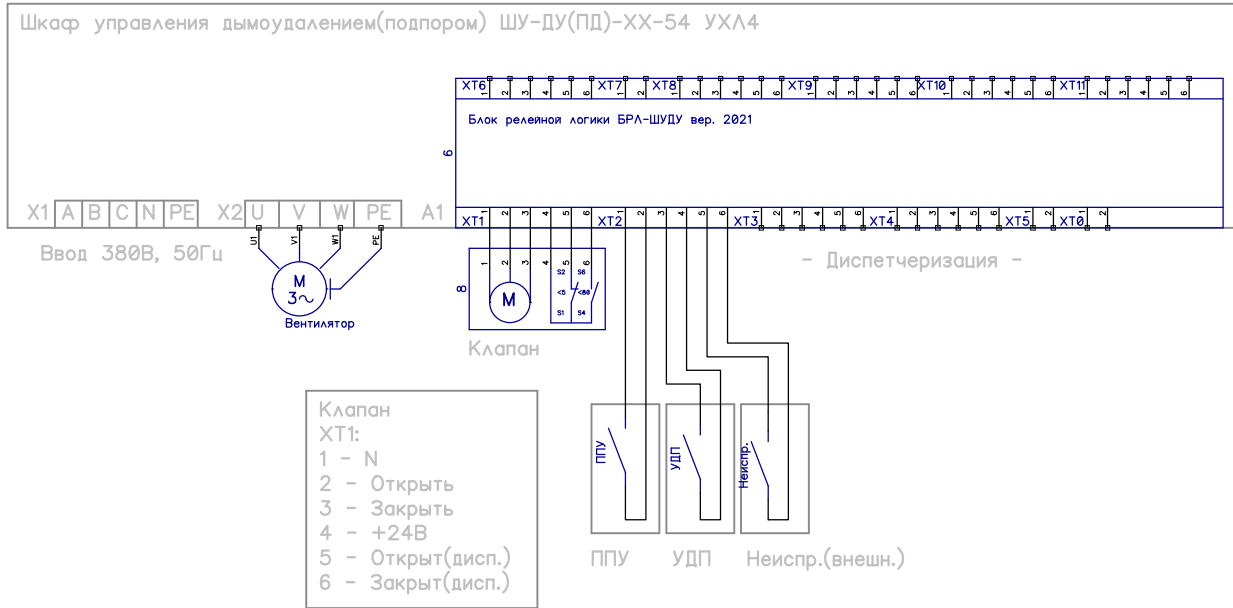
Шкаф управления дымоудалением(подпором) ШУ-ДУ(ПД)-XX-54 УХЛ4

XT6 1 2 3 4 5 6 XT7 1 2 XT8 1 2 3 4 5 6 XT9 1 2 3 4 5 6 XT10 1 2 3 4 5 6 XT11 1 2 3 4 5 6

Блок релейной логики БРЛ-ШУДУ вер. 2021

6

X1 A B C N PE X2 U V W PE A1

XT1 1 2 3 4 5 6 XT2 1 2 3 4 5 6 XT3 1 2 3 4 5 6 XT4 1 2 3 4 5 6 XT5 1 2 XT0 1 2

Ввод 380В, 50Гц

U1 V1 W1 PE

M
3~

Вентилятор

8

1 2 3 4 5 6

M

S2 S6
<5 <80
S1 S4

Клапан

- Диспетчеризация -

Клапан
XT1:
1 - N
2 - Открыть
3 - Закрыть
4 - +24В
5 - Открыт(дисп.)
6 - Закрыт(дисп.)

ППУ

УДП

Неиспр.

ППУ УДП Неиспр.(внешн.)